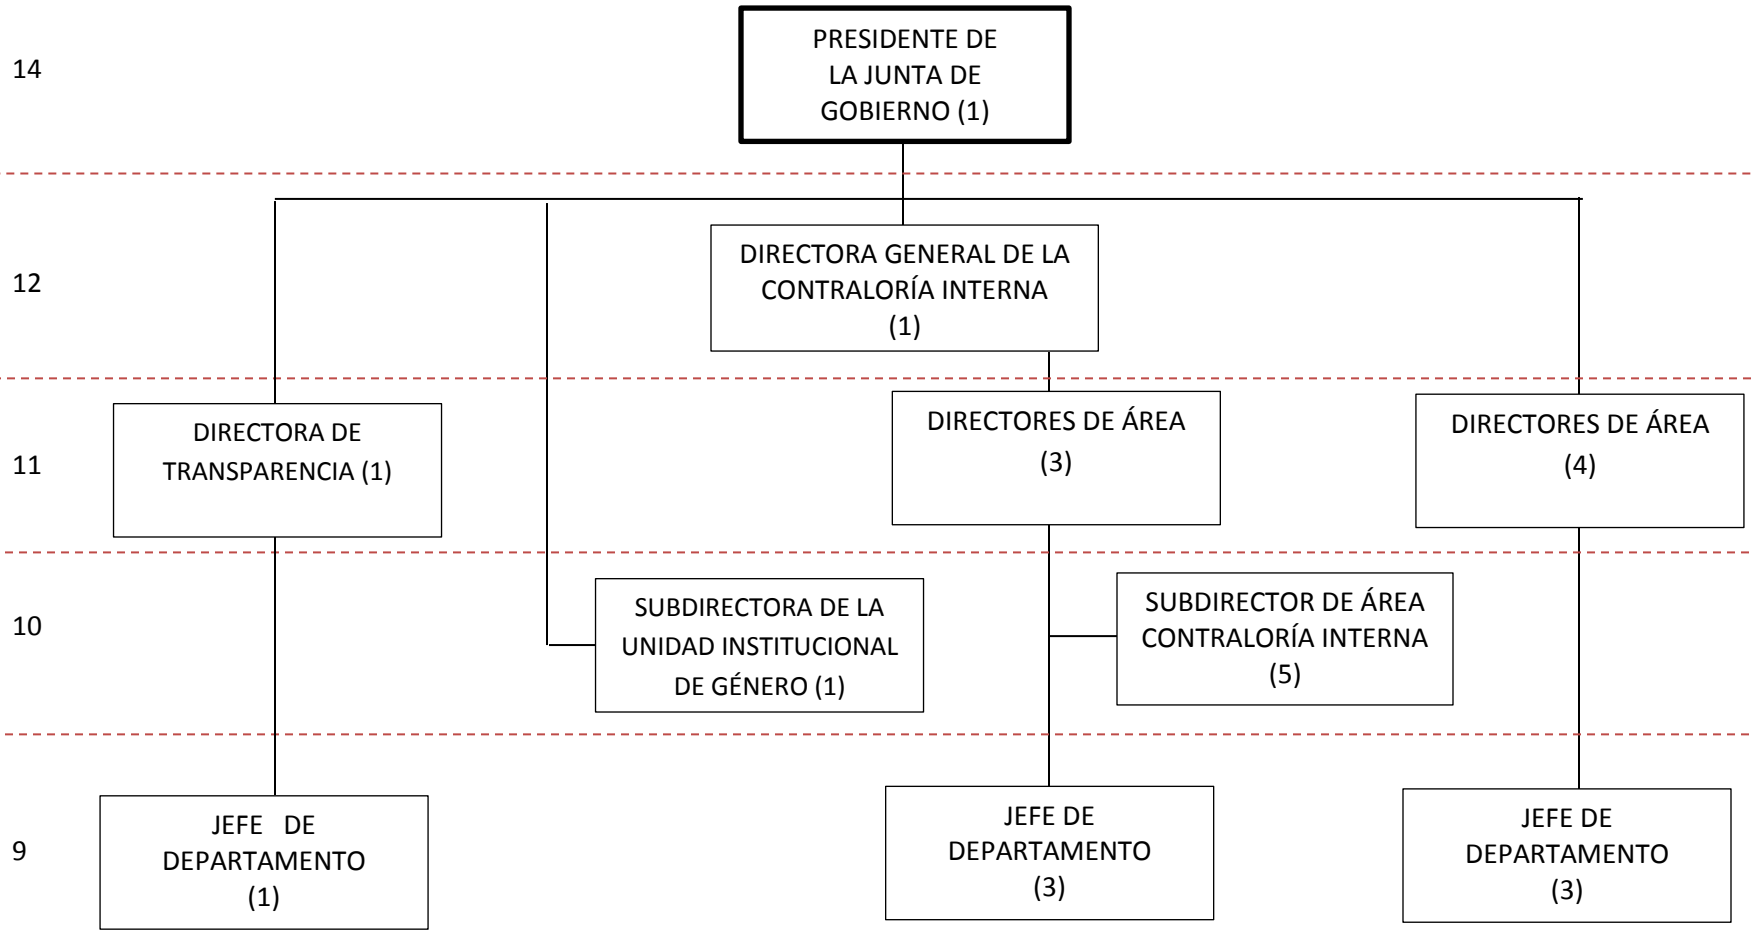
14

PRESIDENTE DE LA JUNTA DE GOBIERNO (1)

12

DIRECTORA GENERAL DE LA CONTRALORÍA INTERNA (1)

11

DIRECTORA DE TRANSPARENCIA (1)

DIRECTORES DE ÁREA (3)

DIRECTORES DE ÁREA (4)

10

SUBDIRECTORA DE LA UNIDAD INSTITUCIONAL DE GÉNERO (1)

SUBDIRECTOR DE ÁREA CONTRALORÍA INTERNA (5)

9

JEFE DE DEPARTAMENTO (1)

JEFE DE DEPARTAMENTO (3)

JEFE DE DEPARTAMENTO (3)